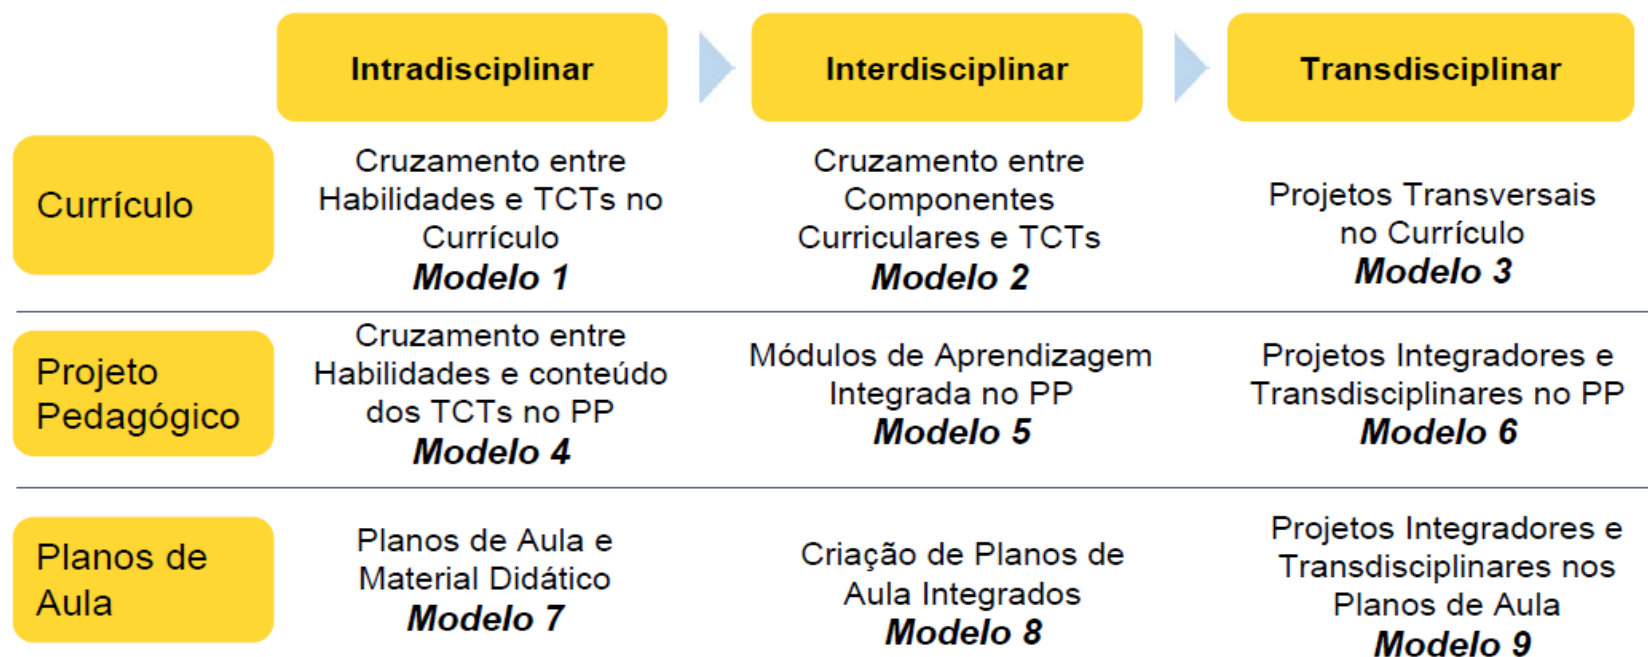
| | Intradisciplinar | Interdisciplinar | Transdisciplinar |
|---|---|---|---|
| Currículo | Cruzamento entre Habilidades e TCTs no Currículo ***Modelo 1*** | Cruzamento entre Componentes Curriculares e TCTs ***Modelo 2*** | Projetos Transversais no Currículo ***Modelo 3*** |
| Projeto Pedagógico | Cruzamento entre Habilidades e conteúdo dos TCTs no PP ***Modelo 4*** | Módulos de Aprendizagem Integrada no PP ***Modelo 5*** | Projetos Integradores e Transdisciplinares no PP ***Modelo 6*** |
| Planos de Aula | Planos de Aula e Material Didático ***Modelo 7*** | Criação de Planos de Aula Integrados ***Modelo 8*** | Projetos Integradores e Transdisciplinares nos Planos de Aula ***Modelo 9*** |